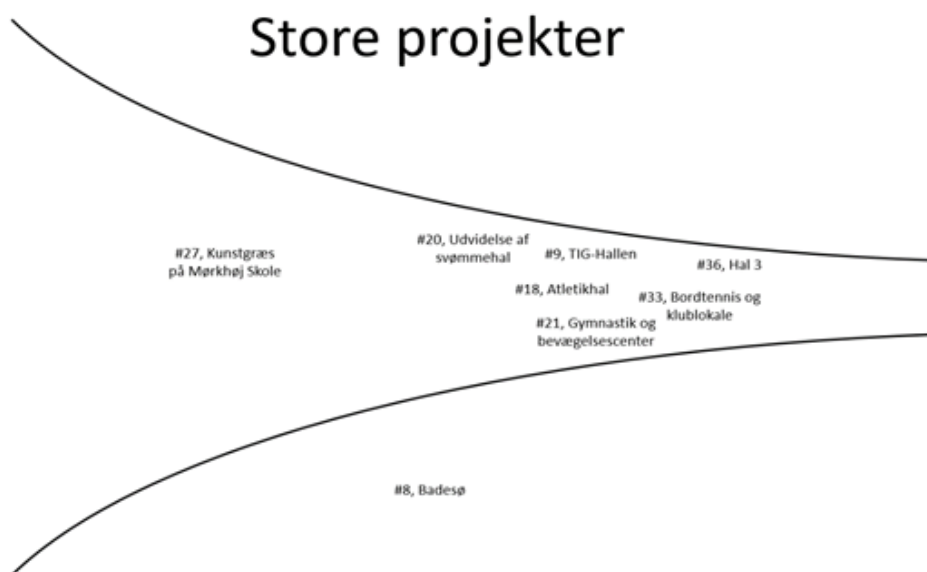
Store projekter

#27, Kunstgræs på Mørkhøj Skole

#20, Udvidelse af svømmehal

#9, TIG-Hallen

#36, Hal 3

#18, Atletikhal

#33, Bordtennis og klublokale

#21, Gymnastik og bevægelsescenter

#8, Badesø